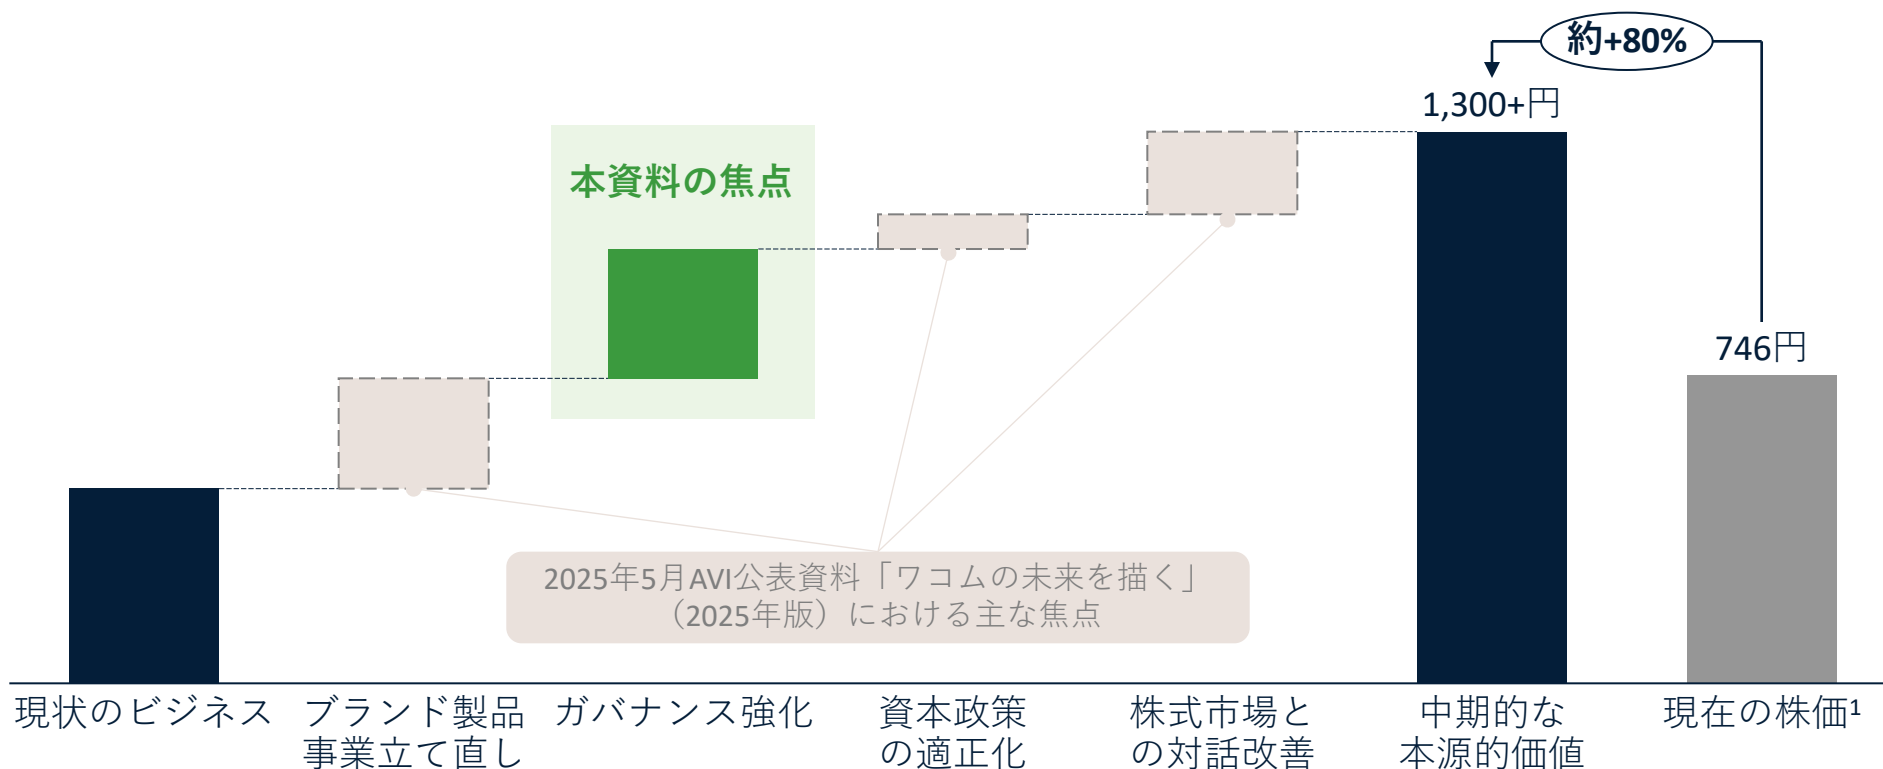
約+80%

1,300+円

本資料の焦点

746円

2025年5月AVI公表資料「ワコムの未来を描く」（2025年版）における主な焦点

現状のビジネス

ブランド製品事業立て直し

ガバナンス強化

資本政策の適正化

株式市場との対話改善

中期的な本源的価値

現在の株価$^1$